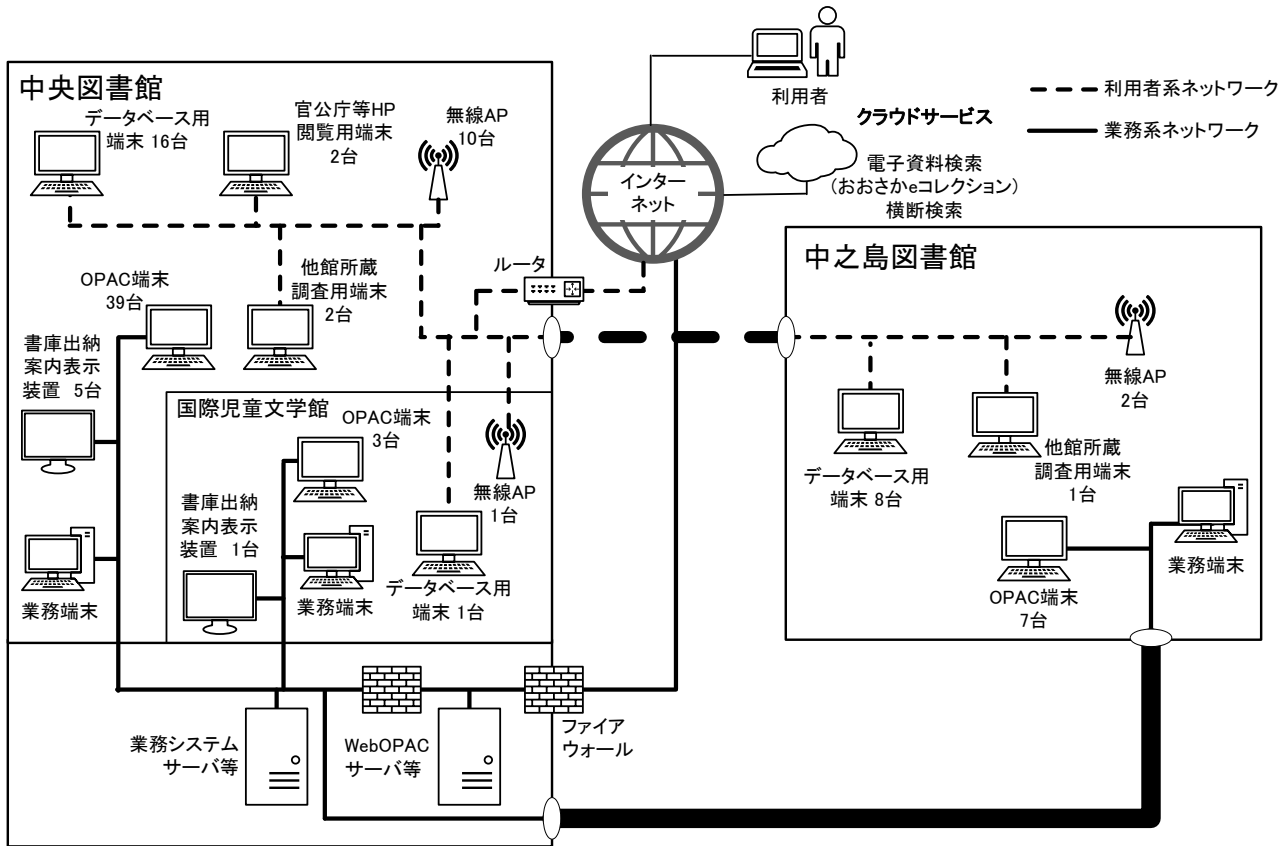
中央図書館

データベース用
端末 16台

官公庁等HP
閲覧用端末
2台

無線AP
10台

利用者

クラウドサービス

電子資料検索
（おおさかeコレクション）
横断検索

利用者系ネットワーク

業務系ネットワーク

インターネット

ルータ

他館所蔵
調査用端末
2台

OPAC端末
39台

書庫出納
案内表示
装置 5台

国際児童文学館

OPAC端末
3台

無線AP
1台

書庫出納
案内表示
装置 1台

業務端末

データベース用
端末 1台

業務端末

中之島図書館

無線AP
2台

データベース用
端末 8台

他館所蔵
調査用端末
1台

OPAC端末
7台

業務端末

業務システム
サーバ等

WebOPAC
サーバ等

ファイア
ウォール